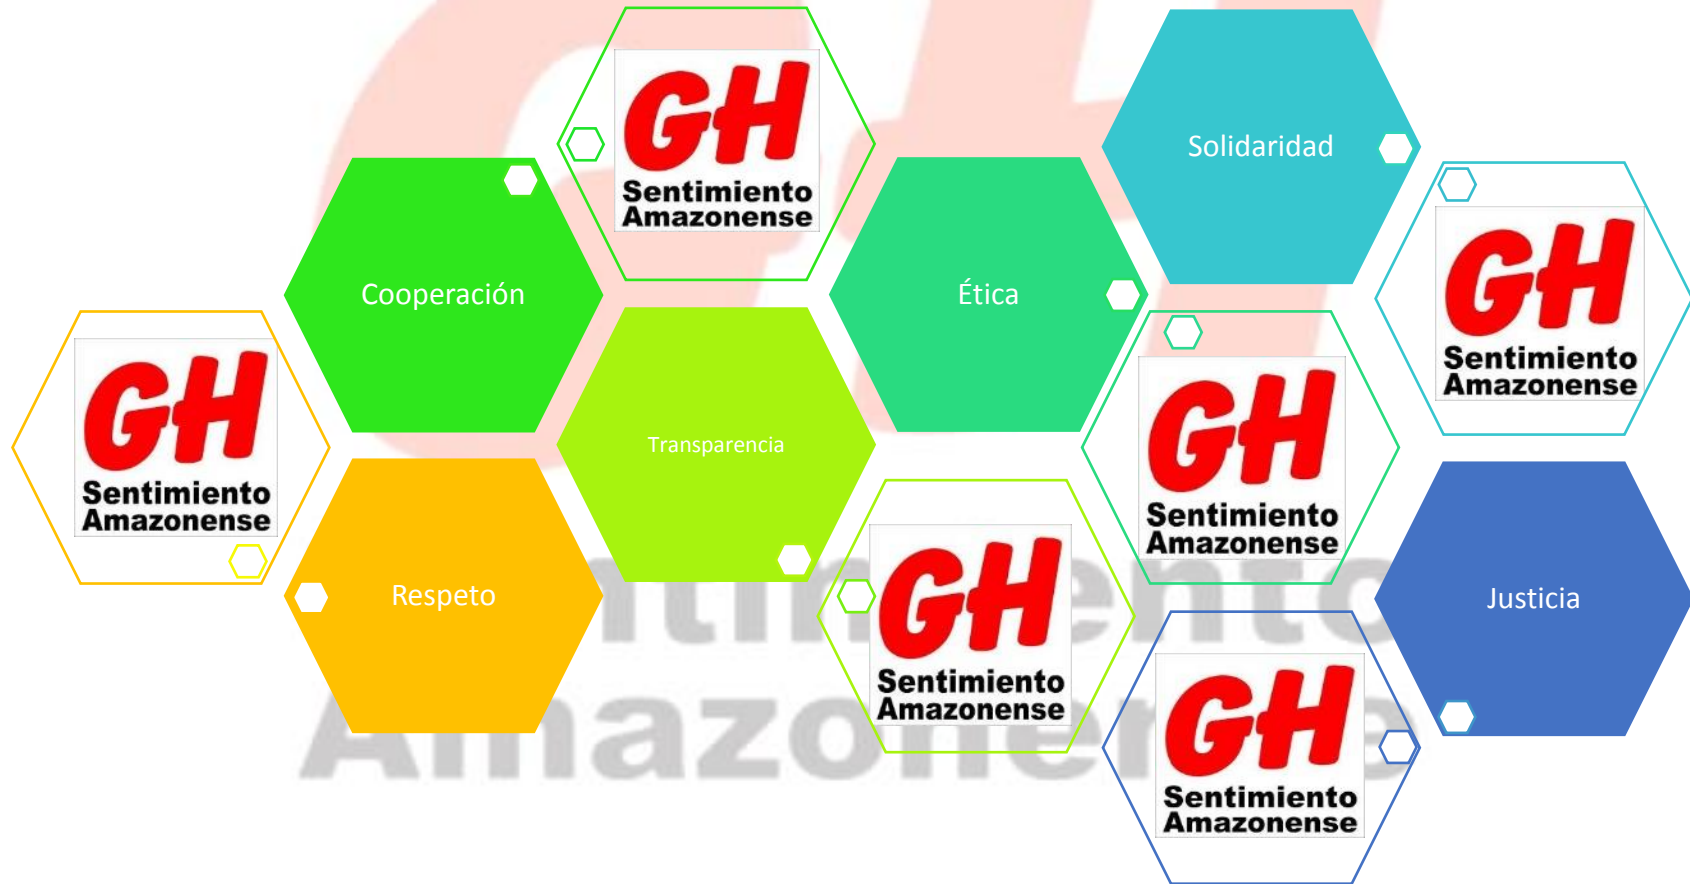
GH Sentimiento Amazonense

Solidaridad

Cooperación

Ética

GH Sentimiento Amazonense

GH Sentimiento Amazonense

Transparencia

GH Sentimiento Amazonense

Respeto

GH Sentimiento Amazonense

Justicia

GH Sentimiento Amazonense